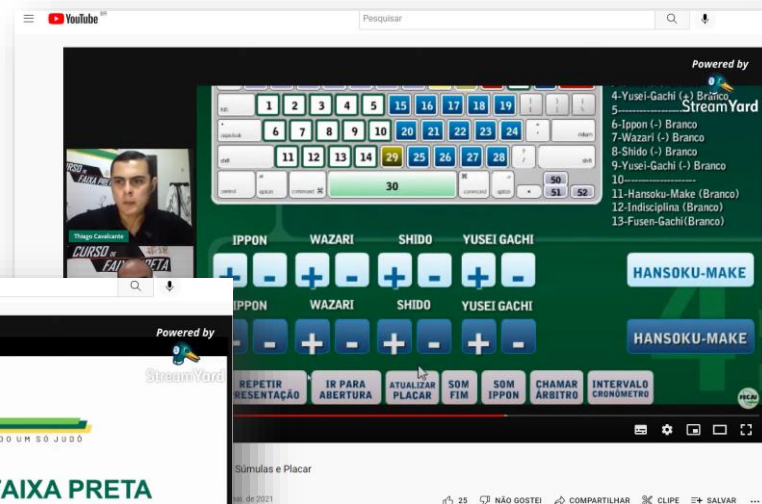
YouTube BR

Pesquisar

Powered by
StreamYard

4-Yusei-Gachi (+) Branco
5-
6-Ippon (-) Branco
7-Wazari (-) Branco
8-Shido (-) Branco
9-Yusei-Gachi (-) Branco
10-
11-Hansoku-Make (Branco)
12-Indisciplina (Branco)
13-Fusen-Gachi (Branco)

tab 1 2 3 4 5 15 16 17 18 19
caps lock 6 7 8 9 10 20 21 22 23 24 return
shift 11 12 13 14 29 25 26 27 28 shift
control option command 30 command option 50 51 52

IPPON WAZARI SHIDO YUSEI GACHI
+ - + - + - + -
HANSOKU-MAKE

IPPON WAZARI SHIDO YUSEI GACHI
+ - + - + - + -
HANSOKU-MAKE

REPETIR APRESENTAÇÃO
IR PARA ABERTURA
ATUALIZAR PLACAR
SOM FIM
SOM IPPON
CHAMAR ÁRBITRO
INTERVALO CRONÔMETRO

FECAJ

Thiago Cavalcante
CURSO DE FAIXA PRETA

Powered by
StreamYard

DO UM SÓ JUDÔ
FAIXA PRETA

Súmulas e Placar
de 2021

25 NÃO GOSTEI COMPARTILHAR CLIPE SALVAR